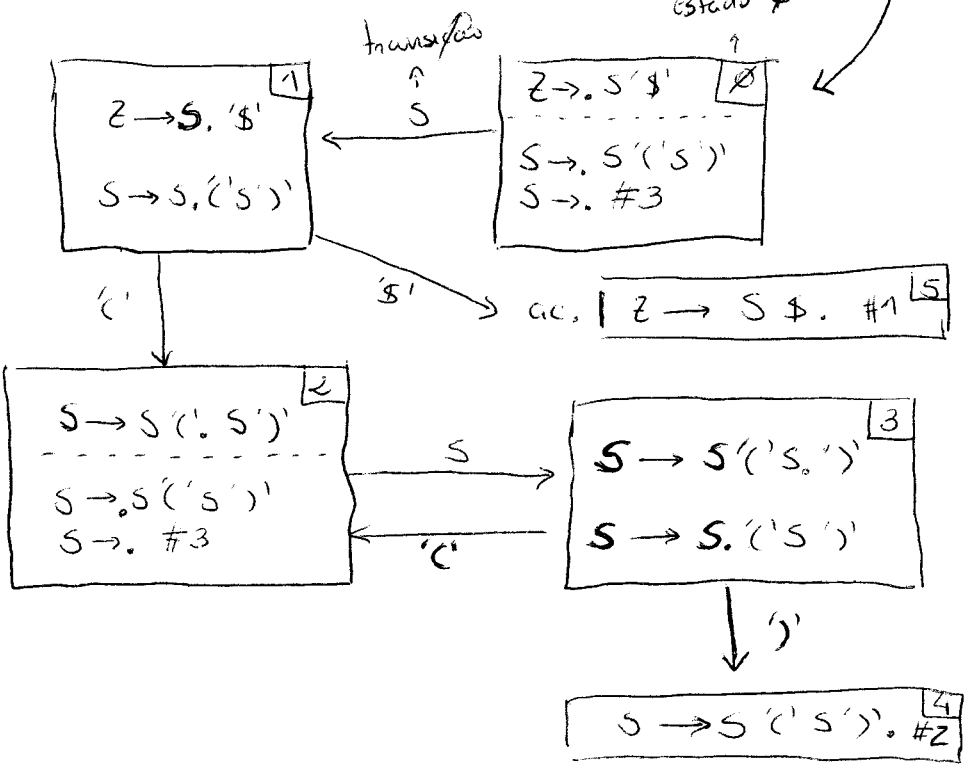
estado ∅

transição

1
$Z \rightarrow S . '\$'$
$S \rightarrow S . '(' S ')'$

S

∅
$Z \rightarrow . S '\$'$
$S \rightarrow . S '(' S ')'$
$S \rightarrow . \#3$

'('

'\$'

ac. 5
$Z \rightarrow S \$ . \#1$

2
$S \rightarrow S '(' . S ')'$
$S \rightarrow . S '(' S ')'$
$S \rightarrow . \#3$

S

'('

3
$S \rightarrow S '(' S . ')'$
$S \rightarrow S . '(' S ')'$

')'

4
$S \rightarrow S '(' S ')' . \#2$